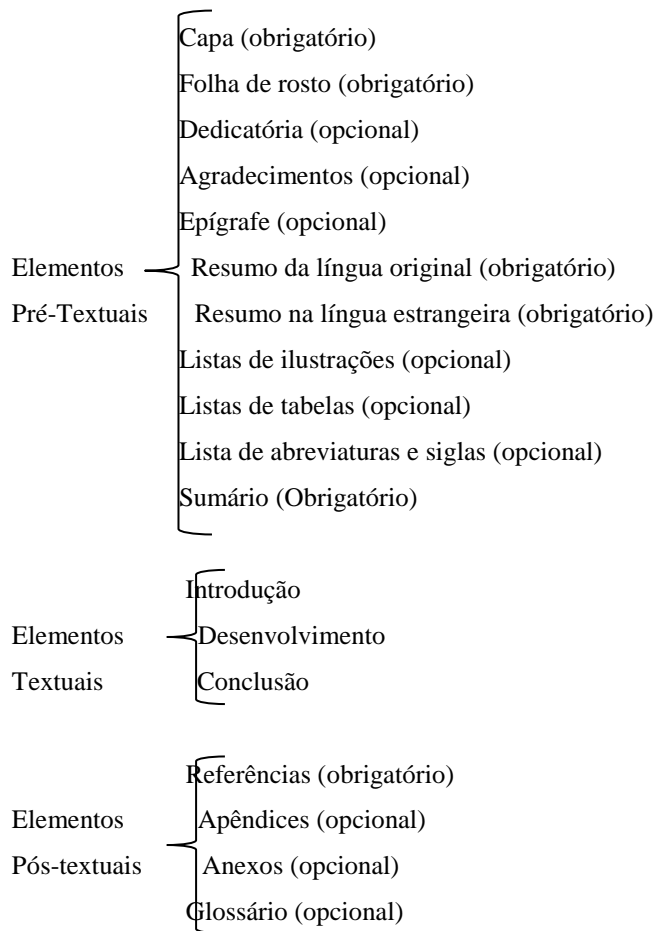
Elementos Pré-Textuais

Capa (obrigatório)
Folha de rosto (obrigatório)
Dedicatória (opcional)
Agradecimentos (opcional)
Epígrafe (opcional)
Resumo da língua original (obrigatório)
Resumo na língua estrangeira (obrigatório)
Listas de ilustrações (opcional)
Listas de tabelas (opcional)
Lista de abreviaturas e siglas (opcional)
Sumário (Obrigatório)

Elementos Textuais

Introdução
Desenvolvimento
Conclusão

Elementos Pós-textuais

Referências (obrigatório)
Apêndices (opcional)
Anexos (opcional)
Glossário (opcional)